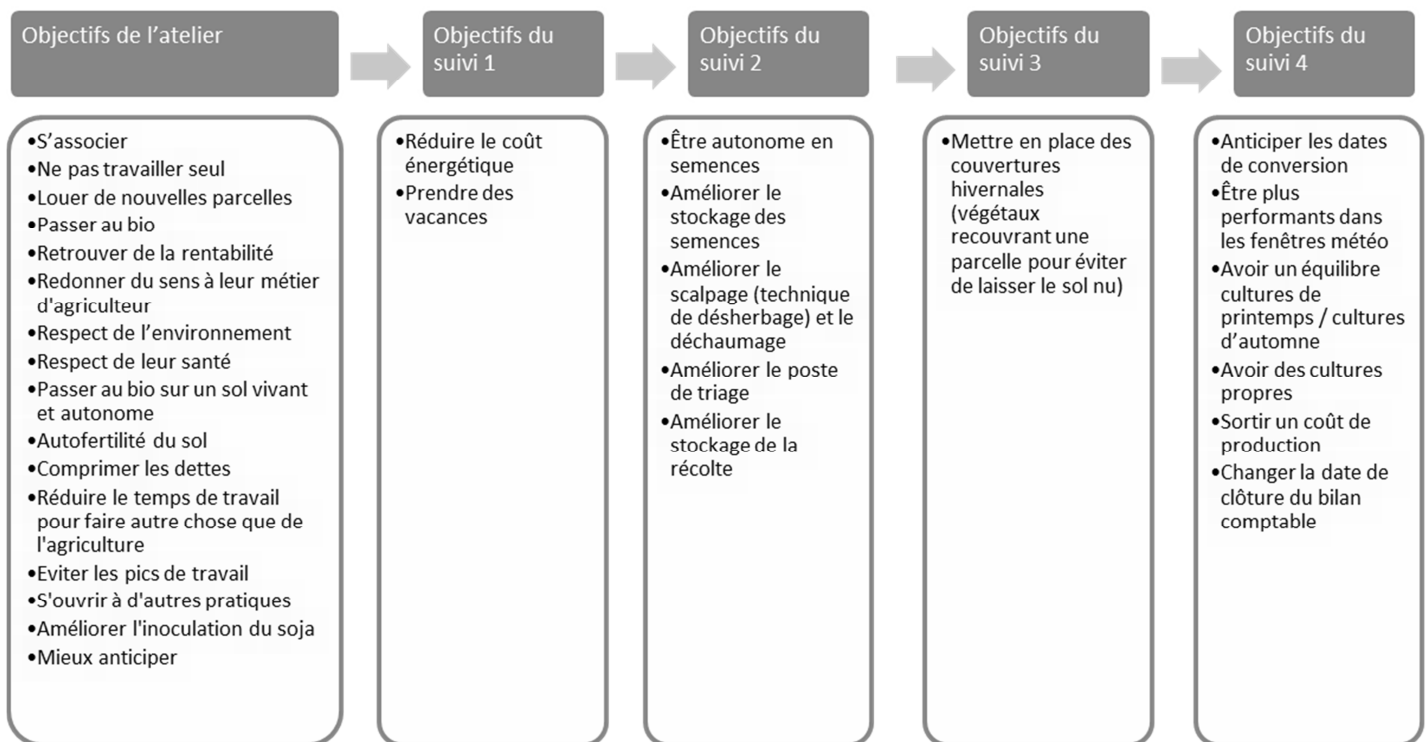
Objectifs de l’atelier

•S’associer
•Ne pas travailler seul
•Louer de nouvelles parcelles
•Passer au bio
•Retrouver de la rentabilité
•Redonner du sens à leur métier d'agriculteur
•Respect de l’environnement
•Respect de leur santé
•Passer au bio sur un sol vivant et autonome
•Autofertilité du sol
•Comprimer les dettes
•Réduire le temps de travail pour faire autre chose que de l'agriculture
•Eviter les pics de travail
•S'ouvrir à d'autres pratiques
•Améliorer l'inoculation du soja
•Mieux anticiper

Objectifs du suivi 1

•Réduire le coût énergétique
•Prendre des vacances

Objectifs du suivi 2

•Être autonome en semences
•Améliorer le stockage des semences
•Améliorer le scalpage (technique de désherbage) et le déchaumage
•Améliorer le poste de triage
•Améliorer le stockage de la récolte

Objectifs du suivi 3

•Mettre en place des couvertures hivernales (végétaux recouvrant une parcelle pour éviter de laisser le sol nu)

Objectifs du suivi 4

•Anticiper les dates de conversion
•Être plus performants dans les fenêtres météo
•Avoir un équilibre cultures de printemps / cultures d’automne
•Avoir des cultures propres
•Sortir un coût de production
•Changer la date de clôture du bilan comptable